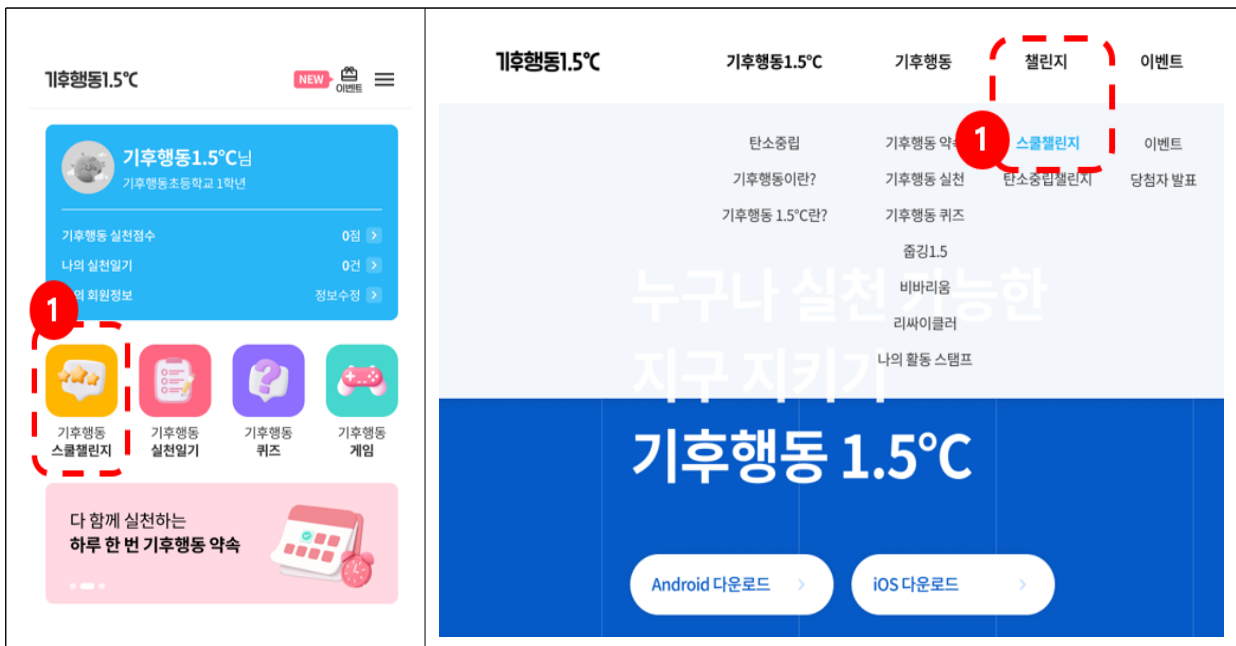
기후행동1.5℃

NEW 이벤트

기후행동1.5℃님
기후행동초등학교 1학년

기후행동 실천점수 0점
나의 실천일기 0건
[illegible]의 회원정보 정보수정

1

기후행동 스쿨챌린지
기후행동 실천일기
기후행동 퀴즈
기후행동 게임

다 함께 실천하는
하루 한 번 기후행동 약속

기후행동1.5℃

기후행동1.5℃
기후행동
챌린지
이벤트

탄소중립
기후행동이란?
기후행동 1.5℃란?

기후행동 약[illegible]
기후행동 실천
기후행동 퀴즈
줍깅1.5
비바리움
리싸이클러
나의 활동 스탬프

1
스쿨챌린지
탄소중립챌린지

이벤트
당첨자 발표

누구나 실천 가능한
지구 지키기
기후행동 1.5℃

Android 다운로드
iOS 다운로드